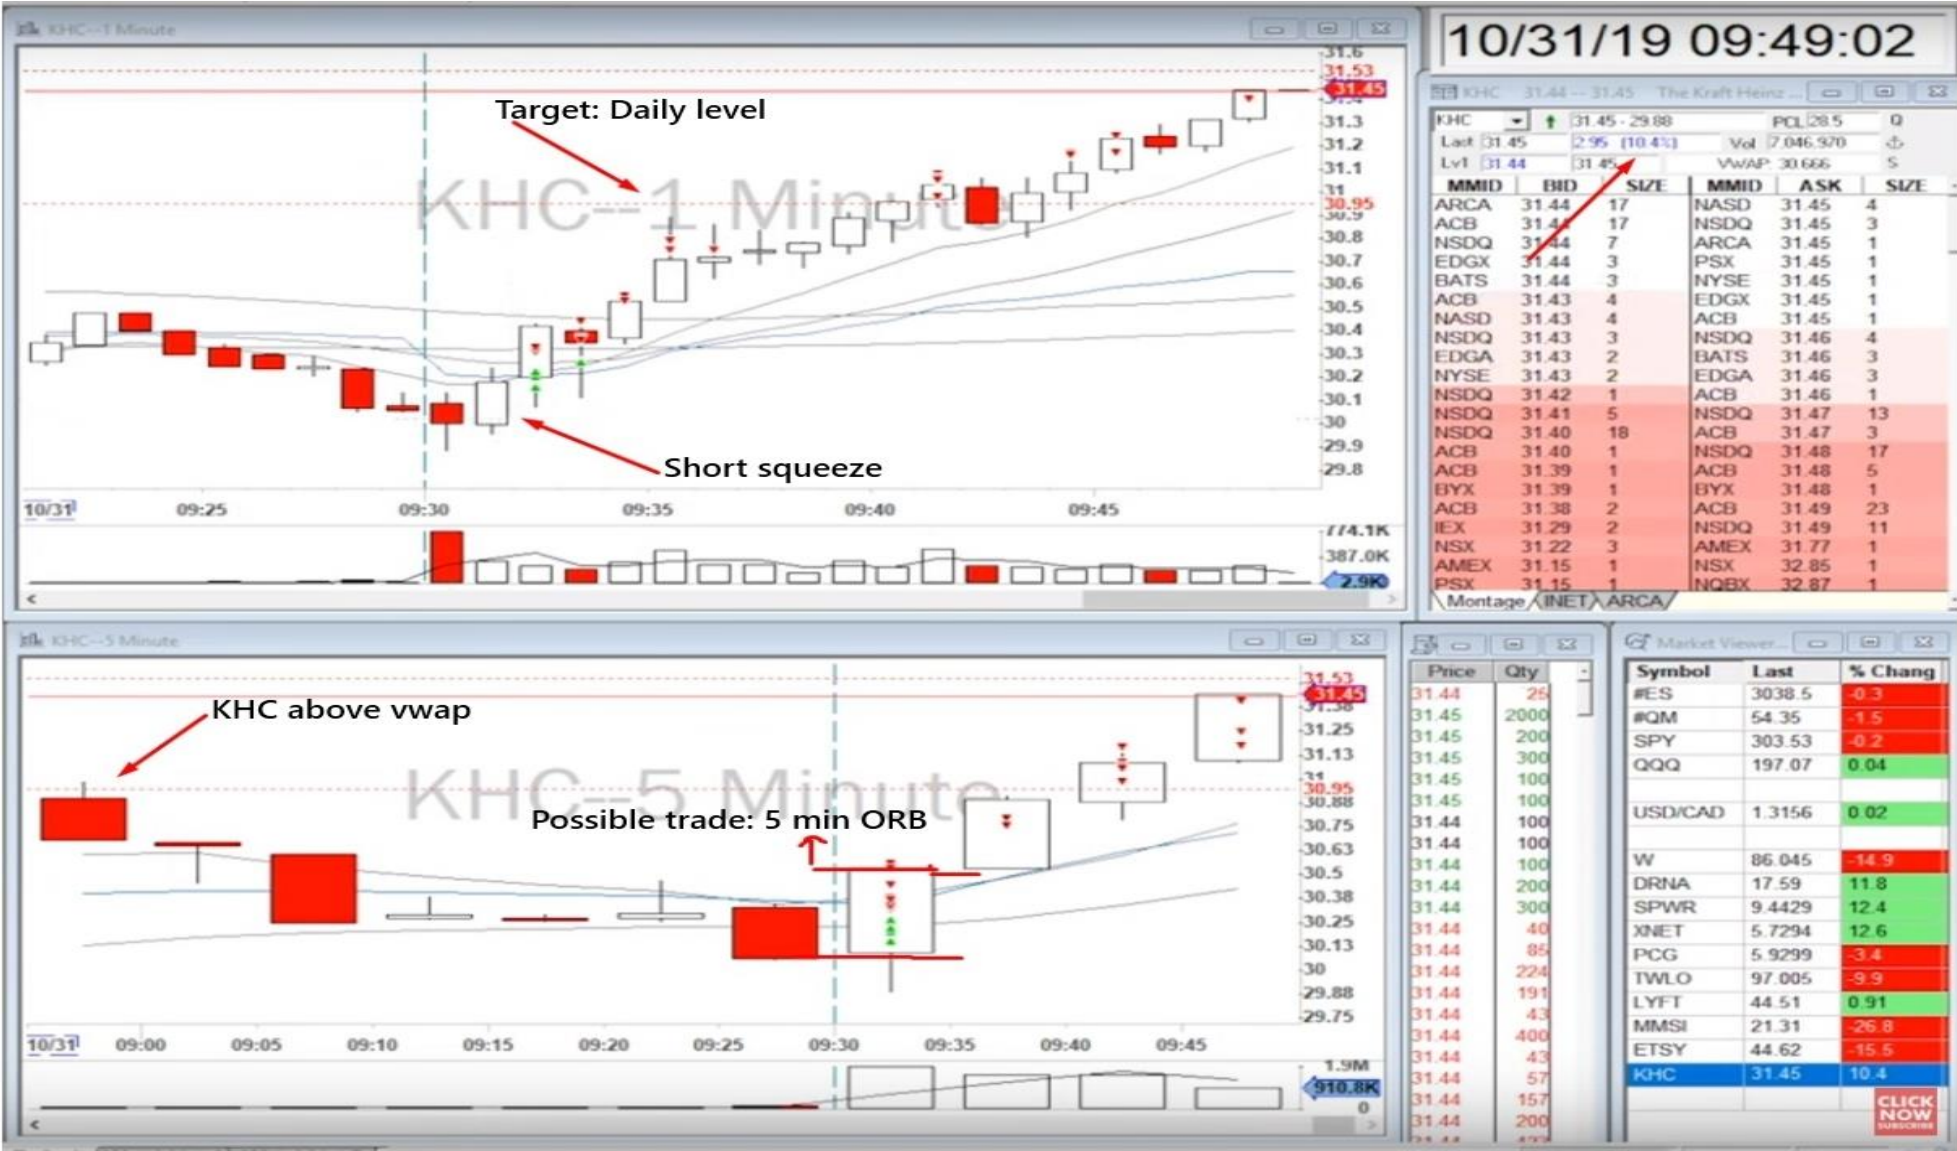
KHC--1 Minute

Target: Daily level

KHC--1 Minute

Short squeeze

31.6
31.53
31.45
31.3
31.2
31.1
31
30.95
30.8
30.7
30.6
30.5
30.4
30.3
30.2
30.1
30
29.9
29.8

10/31 09:25 09:30 09:35 09:40 09:45

774.1K
387.0K
2.9K

10/31/19 09:49:02

KHC 31.44 -- 31.45 The Kraft Heinz ...

KHC 31.45 - 29.88 PCL 28.5
Last 31.45 2.95 (10.4%) Vol 7,046,970
Lv1 31.44 31.45 VWAP 30.666

| MMID | BID | SIZE | MMID | ASK | SIZE |
|---|---|---|---|---|---|
| ARCA | 31.44 | 17 | NASD | 31.45 | 4 |
| ACB | 31.44 | 17 | NSDQ | 31.45 | 3 |
| NSDQ | 31.44 | 7 | ARCA | 31.45 | 1 |
| EDGX | 31.44 | 3 | PSX | 31.45 | 1 |
| BATS | 31.44 | 3 | NYSE | 31.45 | 1 |
| ACB | 31.43 | 4 | EDGX | 31.45 | 1 |
| NASD | 31.43 | 4 | ACB | 31.45 | 1 |
| NSDQ | 31.43 | 3 | NSDQ | 31.46 | 4 |
| EDGA | 31.43 | 2 | BATS | 31.46 | 3 |
| NYSE | 31.43 | 2 | EDGA | 31.46 | 3 |
| NSDQ | 31.42 | 1 | ACB | 31.46 | 1 |
| NSDQ | 31.41 | 5 | NSDQ | 31.47 | 13 |
| NSDQ | 31.40 | 18 | ACB | 31.47 | 3 |
| ACB | 31.40 | 1 | NSDQ | 31.48 | 17 |
| ACB | 31.39 | 1 | ACB | 31.48 | 5 |
| BYX | 31.39 | 1 | BYX | 31.48 | 1 |
| ACB | 31.38 | 2 | ACB | 31.49 | 23 |
| IEX | 31.29 | 2 | NSDQ | 31.49 | 11 |
| NSX | 31.22 | 3 | AMEX | 31.77 | 1 |
| AMEX | 31.15 | 1 | NSX | 32.85 | 1 |
| PSX | 31.15 | 1 | NQBX | 32.87 | 1 |

Montage INET ARCA

KHC--5 Minute

KHC above vwap

KHC--5 Minute

Possible trade: 5 min ORB

31.53
31.45
31.38
31.25
31.13
31
30.95
30.88
30.75
30.63
30.5
30.38
30.25
30.13
30
29.88
29.75

10/31 09:00 09:05 09:10 09:15 09:20 09:25 09:30 09:35 09:40 09:45

1.9M
910.8K
0

| Price | Qty |
|---|---|
| 31.44 | 25 |
| 31.45 | 2000 |
| 31.45 | 200 |
| 31.45 | 300 |
| 31.45 | 100 |
| 31.45 | 100 |
| 31.44 | 100 |
| 31.44 | 100 |
| 31.44 | 100 |
| 31.44 | 200 |
| 31.44 | 300 |
| 31.44 | 40 |
| 31.44 | 85 |
| 31.44 | 224 |
| 31.44 | 191 |
| 31.44 | 43 |
| 31.44 | 400 |
| 31.44 | 43 |
| 31.44 | 57 |
| 31.44 | 157 |
| 31.44 | 200 |

Market Viewer

| Symbol | Last | % Chang |
|---|---|---|
| #ES | 3038.5 | -0.3 |
| #QM | 54.35 | -1.5 |
| SPY | 303.53 | -0.2 |
| QQQ | 197.07 | 0.04 |
| USD/CAD | 1.3156 | 0.02 |
| W | 86.045 | -14.9 |
| DRNA | 17.59 | 11.8 |
| SPWR | 9.4429 | 12.4 |
| XNET | 5.7294 | 12.6 |
| PCG | 5.9299 | -3.4 |
| TWLO | 97.005 | -9.9 |
| LYFT | 44.51 | 0.91 |
| MMSI | 21.31 | -26.8 |
| ETSY | 44.62 | -15.5 |
| KHC | 31.45 | 10.4 |

CLICK NOW SUBSCRIBE